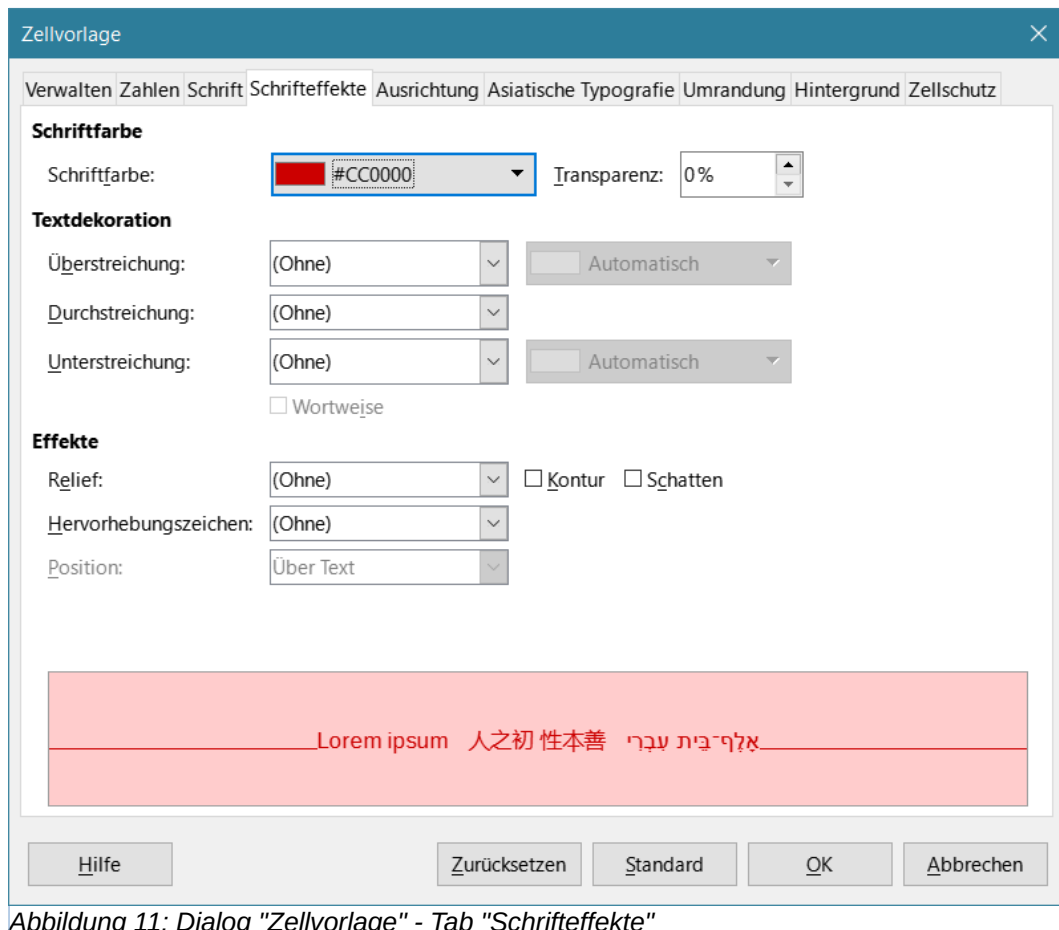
Zellvorlage

Verwalten Zahlen Schrift Schrifteffekte Ausrichtung Asiatische Typografie Umrandung Hintergrund Zellschutz

Schriftfarbe

Schriftfarbe: #CC0000 Transparenz: 0%

Textdekoration

Überstreichung: (Ohne) Automatisch

Durchstreichung: (Ohne)

Unterstreichung: (Ohne) Automatisch

Wortweise

Effekte

Relief: (Ohne) Kontur Schatten

Hervorhebungszeichen: (Ohne)

Position: Über Text

Lorem ipsum 人之初 性本善 אָלֶף־בֵּית עִבְרִי

Hilfe Zurücksetzen Standard OK Abbrechen

Abbildung 11: Dialog "Zellvorlage" - Tab "Schrifteffekte"